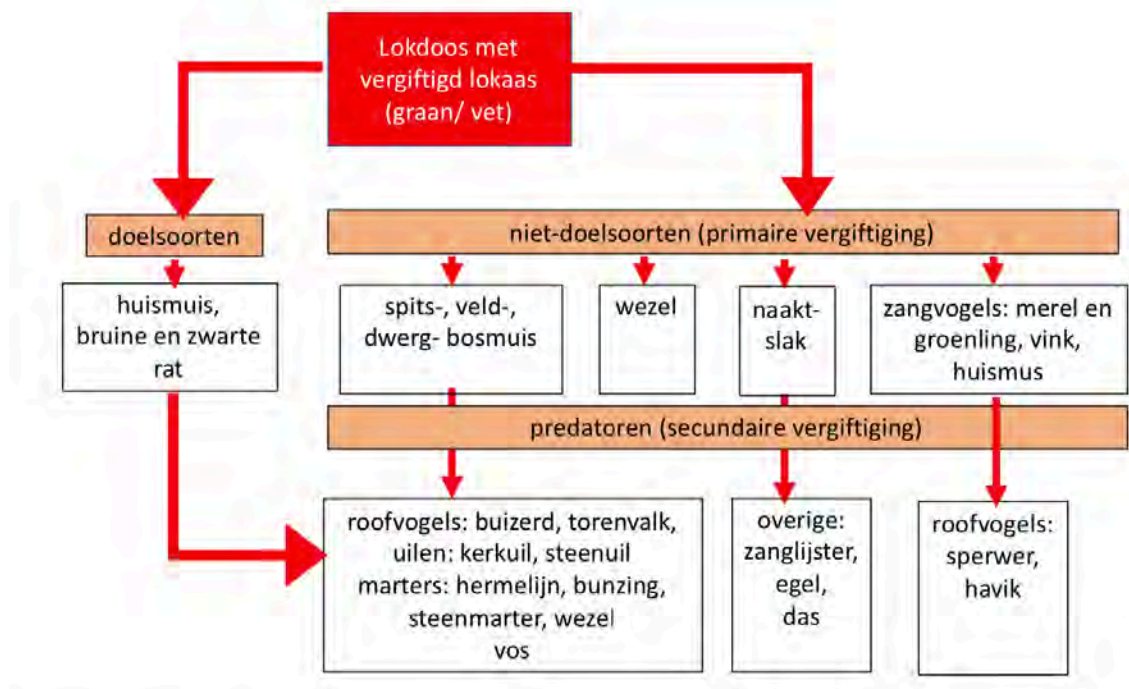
Lokdoos met vergiftigd lokaas (graan/ vet)

doelsoorten

niet-doelsoorten (primaire vergiftiging)

huismuis, bruine en zwarte rat

spits-, veld-, dwerg- bosmuis

wezel

naakt-slak

zangvogels: merel en groenling, vink, huismus

predatoren (secundaire vergiftiging)

roofvogels: buizerd, torenvalk, uilen: kerkuil, steenuil marters: hermelijn, bunzing, steenmarter, wezel vos

overige: zanglijster, egel, das

roofvogels: sperwer, havik